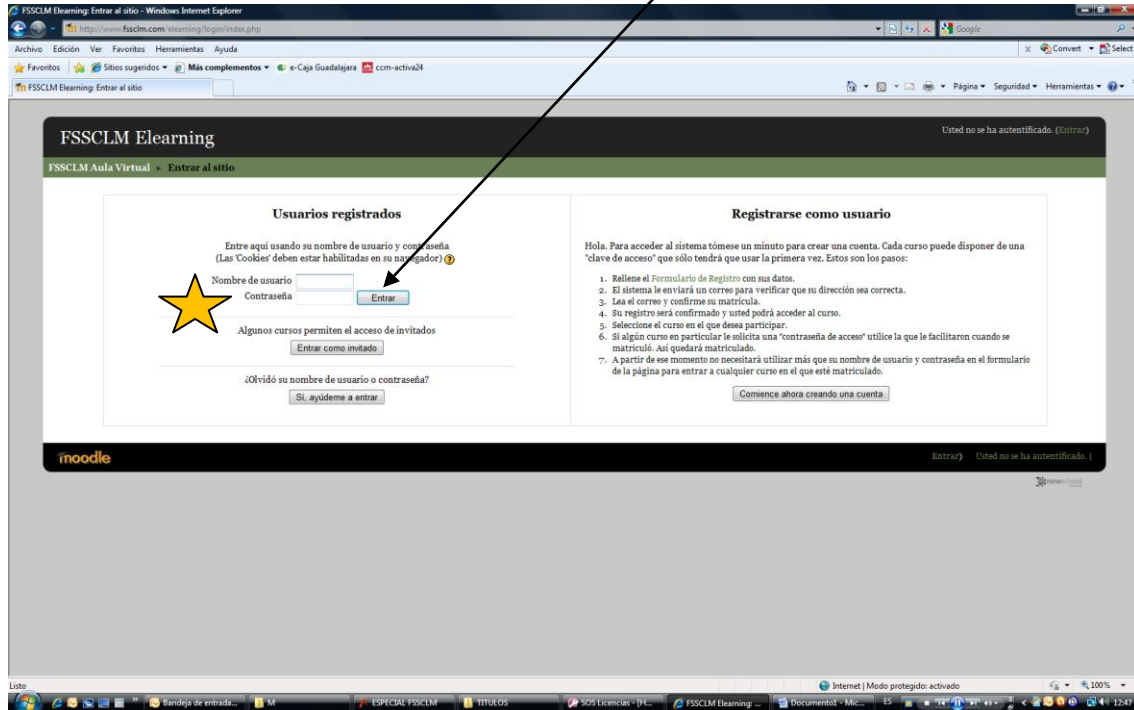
FSSCLM Elearning: Entrar al sitio - Windows Internet Explorer

http://www.fssclm.com/elearning/login/index.php

Google

Archivo Edición Ver Favoritos Herramientas Ayuda

Convert Select

Favoritos Sitios sugeridos Más complementos e-Caja Guadalajara ccm-activa24

FSSCLM Elearning: Entrar al sitio

Página Seguridad Herramientas

FSSCLM Elearning

Usted no se ha autentificado. (Entrar)

FSSCLM Aula Virtual ▸ Entrar al sitio

Usuarios registrados

Entre aquí usando su nombre de usuario y contraseña
(Las 'Cookies' deben estar habilitadas en su navegador)

Nombre de usuario
Contraseña
Entrar

Algunos cursos permiten el acceso de invitados
Entrar como invitado

¿Olvidó su nombre de usuario o contraseña?
Sí, ayúdeme a entrar

Registrarse como usuario

Hola. Para acceder al sistema tómese un minuto para crear una cuenta. Cada curso puede disponer de una "clave de acceso" que sólo tendrá que usar la primera vez. Estos son los pasos:

1. Rellene el Formulario de Registro con sus datos.
2. El sistema le enviará un correo para verificar que su dirección sea correcta.
3. Lea el correo y confirme su matrícula.
4. Su registro será confirmado y usted podrá acceder al curso.
5. Seleccione el curso en el que desea participar.
6. Si algún curso en particular le solicita una "contraseña de acceso" utilice la que le facilitaron cuando se matriculó. Así quedará matriculado.
7. A partir de ese momento no necesitará utilizar más que su nombre de usuario y contraseña en el formulario de la página para entrar a cualquier curso en el que esté matriculado.

Comience ahora creando una cuenta

moodle

Entrar) Usted no se ha autentificado. (

newschool

Listo

Internet | Modo protegido: activado

100%

Bandeja de entrada... M ESPECIAL FSSCLM TITULOS SOS Licencias - [H... FSSCLM Elearning: ... Documento1 - Mic... ES 12:47